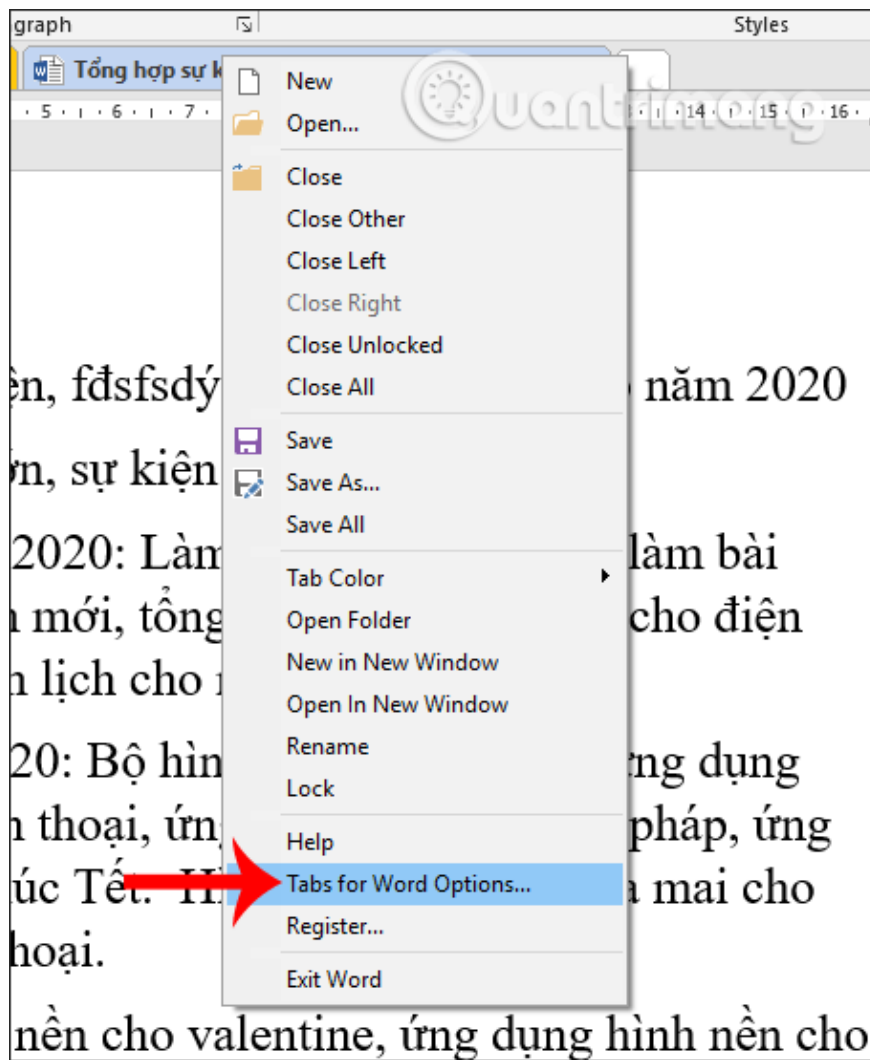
graph

Styles

Tổng hợp sự k

5 · 6 · 7 ·

14 · 15 · 16 ·

Quantrimang

New
Open...
Close
Close Other
Close Left
Close Right
Close Unlocked
Close All
Save
Save As...
Save All
Tab Color
Open Folder
New in New Window
Open In New Window
Rename
Lock
Help
Tabs for Word Options...
Register...
Exit Word

ện, fđsfsdý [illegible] năm 2020

ơn, sự kiện

2020: Làm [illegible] làm bài
n mới, tổng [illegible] cho điện
n lịch cho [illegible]

20: Bộ hìn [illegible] ng dụng
n thoại, ứn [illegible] pháp, ứng
úc Tết. H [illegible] a mai cho
hoại.

nền cho valentine, ứng dụng hình nền cho